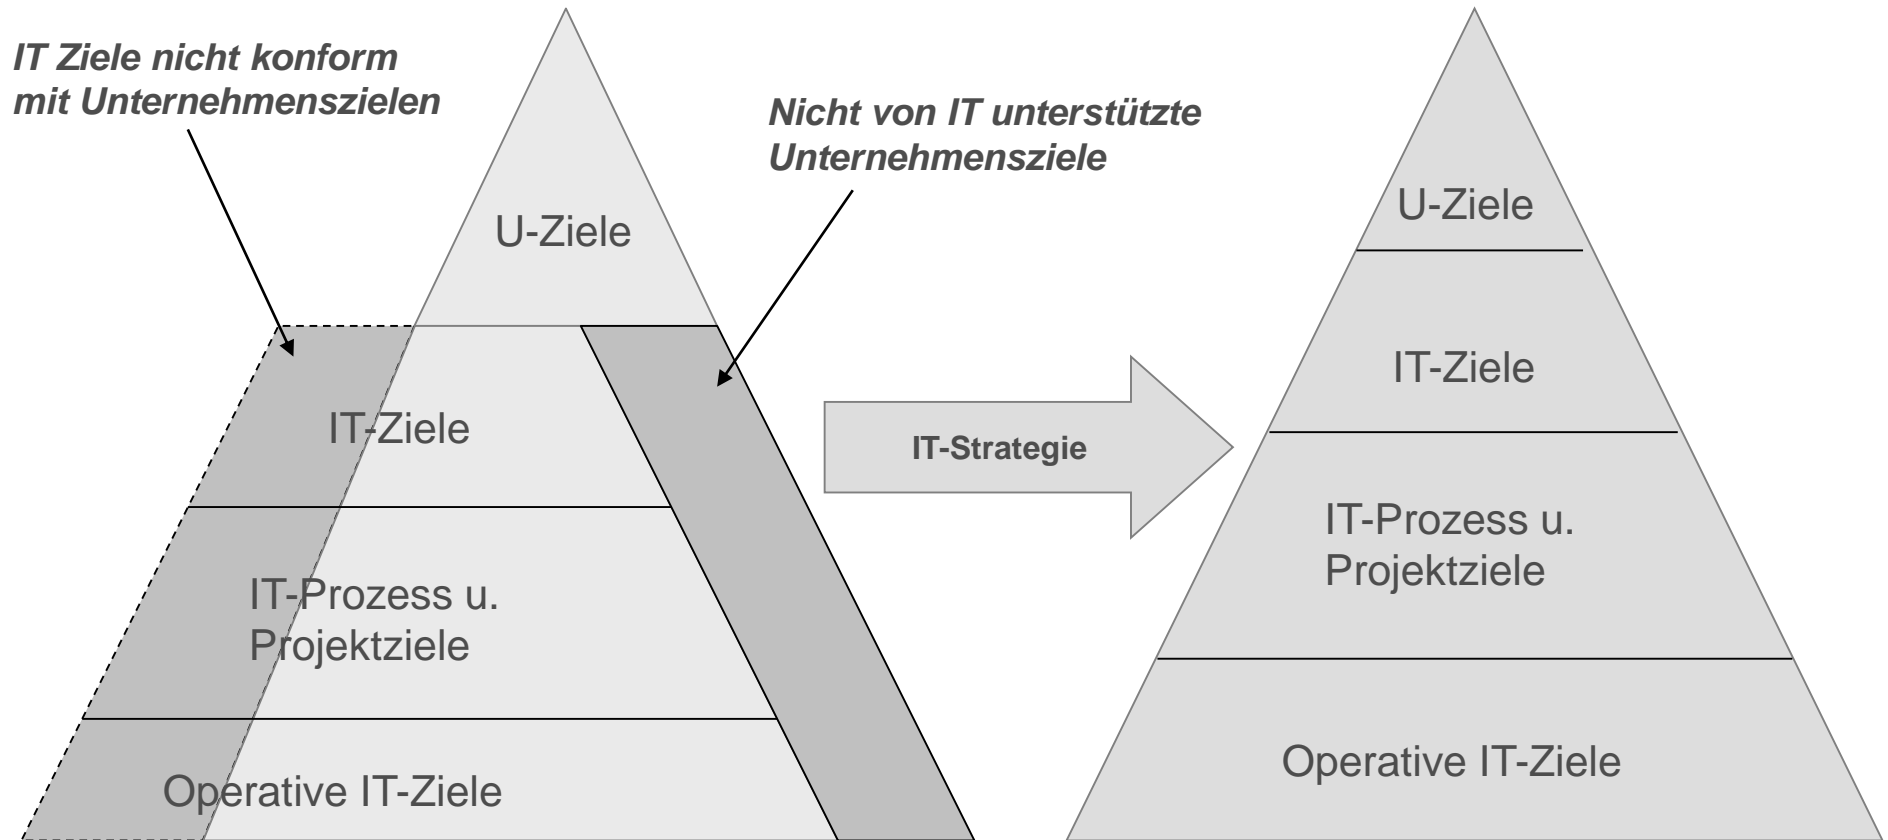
IT Ziele nicht konform mit Unternehmenszielen

Nicht von IT unterstützte Unternehmensziele

U-Ziele

IT-Ziele

IT-Prozess u. Projektziele

Operative IT-Ziele

IT-Strategie

U-Ziele

IT-Ziele

IT-Prozess u. Projektziele

Operative IT-Ziele